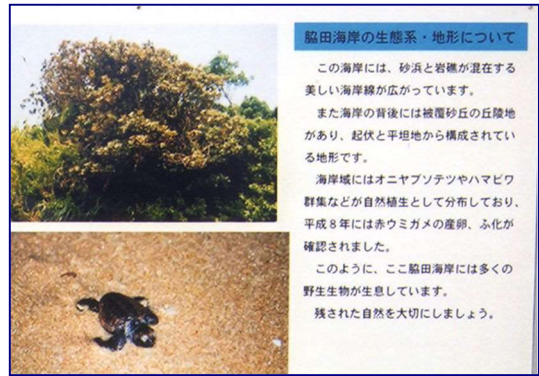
脇田海岸の生態系・地形について

この海岸には、砂浜と岩礁が混在する美しい海岸線が広がっています。

また海岸の背後には被覆砂丘の丘陵地があり、起伏と平地から構成されている地形です。

海岸域にはオニヤブソテツやハマビワ群集などが自然植生として分布しており、平成８年には赤ウミガメの産卵、ふ化が確認されました。

このように、ここ脇田海岸には多くの野生生物が息生しています。

残された自然を大切にしましょう。